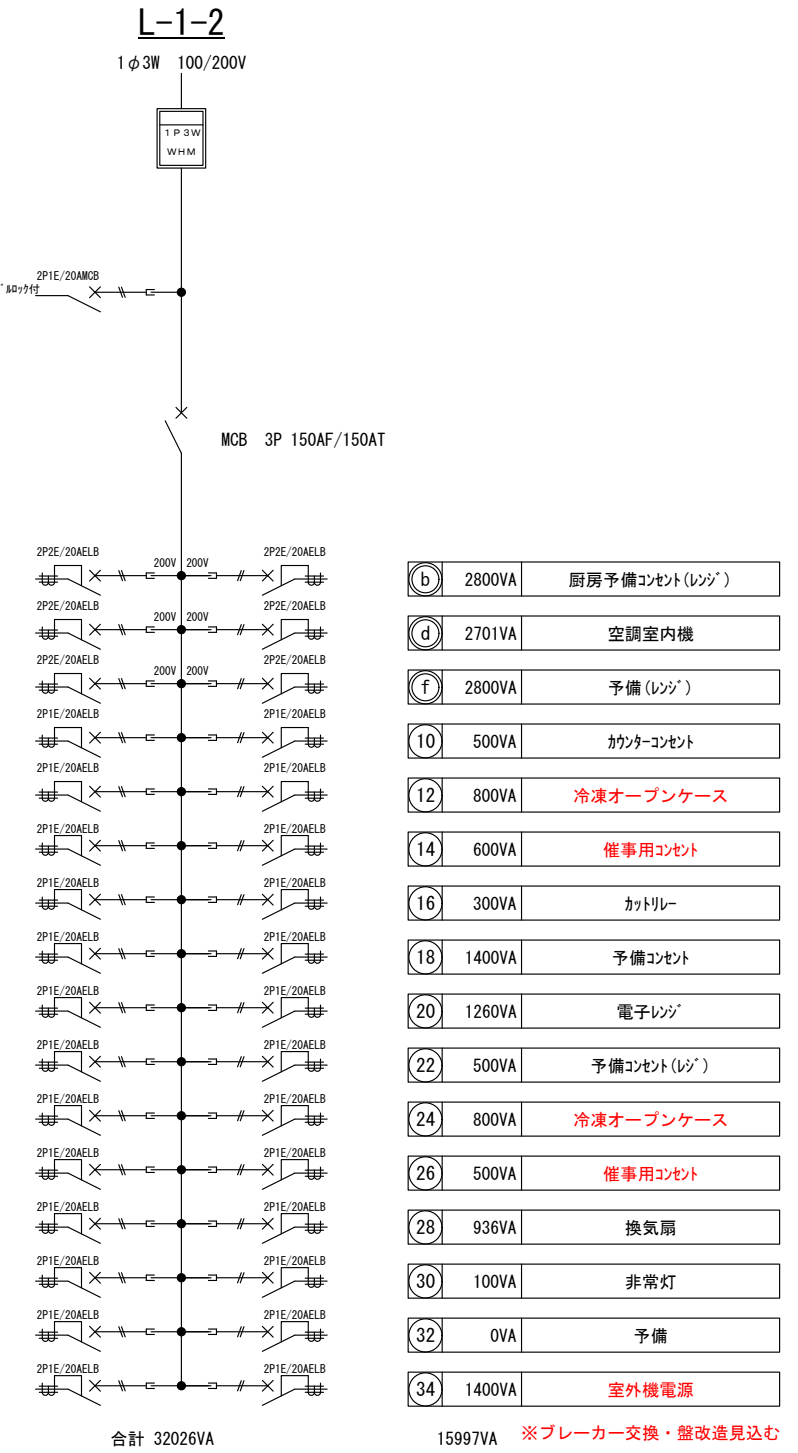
L-1-2

1φ3W 100/200V

1P3W
WHM

2P1E/20AMCB
ﾞﾙﾛｯｸ付

MCB 3P 150AF/150AT

| 左 | | | 右 |
|---|---|---|---|
| 2P2E/20AELB | 200V | 200V | 2P2E/20AELB |
| 2P2E/20AELB | 200V | 200V | 2P2E/20AELB |
| 2P2E/20AELB | 200V | 200V | 2P2E/20AELB |
| 2P1E/20AELB | | | 2P1E/20AELB |
| 2P1E/20AELB | | | 2P1E/20AELB |
| 2P1E/20AELB | | | 2P1E/20AELB |
| 2P1E/20AELB | | | 2P1E/20AELB |
| 2P1E/20AELB | | | 2P1E/20AELB |
| 2P1E/20AELB | | | 2P1E/20AELB |
| 2P1E/20AELB | | | 2P1E/20AELB |
| 2P1E/20AELB | | | 2P1E/20AELB |
| 2P1E/20AELB | | | 2P1E/20AELB |
| 2P1E/20AELB | | | 2P1E/20AELB |
| 2P1E/20AELB | | | 2P1E/20AELB |
| 2P1E/20AELB | | | 2P1E/20AELB |
| 2P1E/20AELB | | | 2P1E/20AELB |

| | | |
|---|---|---|
| b | 2800VA | 厨房予備ｺﾝｾﾝﾄ(ﾚﾝｼﾞ) |
| d | 2701VA | 空調室内機 |
| f | 2800VA | 予備(ﾚﾝｼﾞ) |
| 10 | 500VA | ｶｳﾝﾀｰｺﾝｾﾝﾄ |
| 12 | 800VA | 冷凍オープンケース |
| 14 | 600VA | 催事用ｺﾝｾﾝﾄ |
| 16 | 300VA | ｶｯﾄﾘﾚｰ |
| 18 | 1400VA | 予備ｺﾝｾﾝﾄ |
| 20 | 1260VA | 電子ﾚﾝｼﾞ |
| 22 | 500VA | 予備ｺﾝｾﾝﾄ(ﾚｼﾞ) |
| 24 | 800VA | 冷凍オープンケース |
| 26 | 500VA | 催事用ｺﾝｾﾝﾄ |
| 28 | 936VA | 換気扇 |
| 30 | 100VA | 非常灯 |
| 32 | 0VA | 予備 |
| 34 | 1400VA | 室外機電源 |

合計 32026VA

15997VA

※ブレーカー交換・盤改造見込む